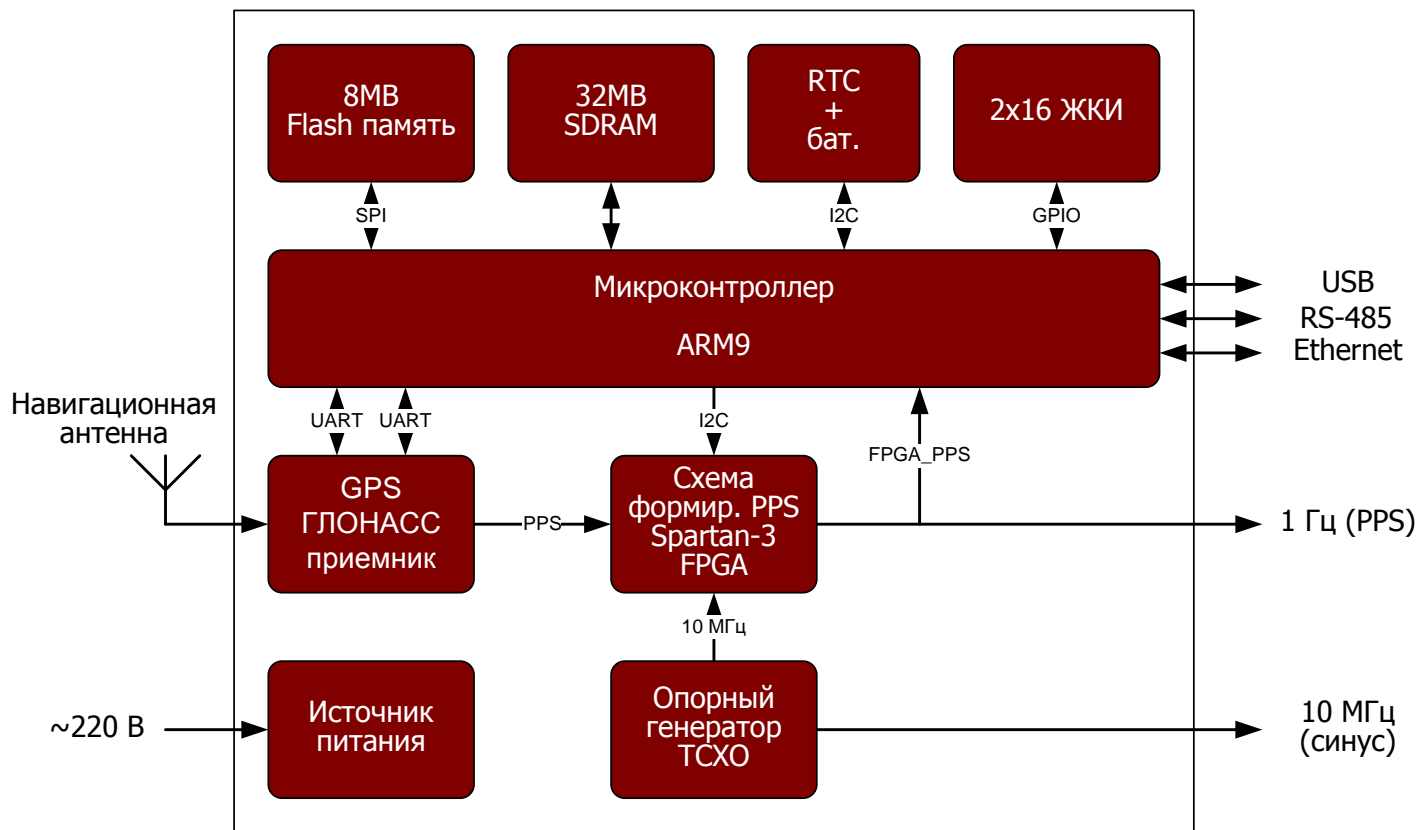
8MB
Flash память

32MB
SDRAM

RTC
+
бат.

2x16 ЖКИ

SPI

I2C

GPIO

Микроконтроллер

ARM9

USB
RS-485
Ethernet

Навигационная
антенна

UART

UART

I2C

FPGA_PPS

GPS
ГЛОНАСС
приемник

PPS

Схема
формир. PPS
Spartan-3
FPGA

1 Гц (PPS)

10 МГц

~220 В

Источник
питания

Опорный
генератор
TCXO

10 МГц
(синус)